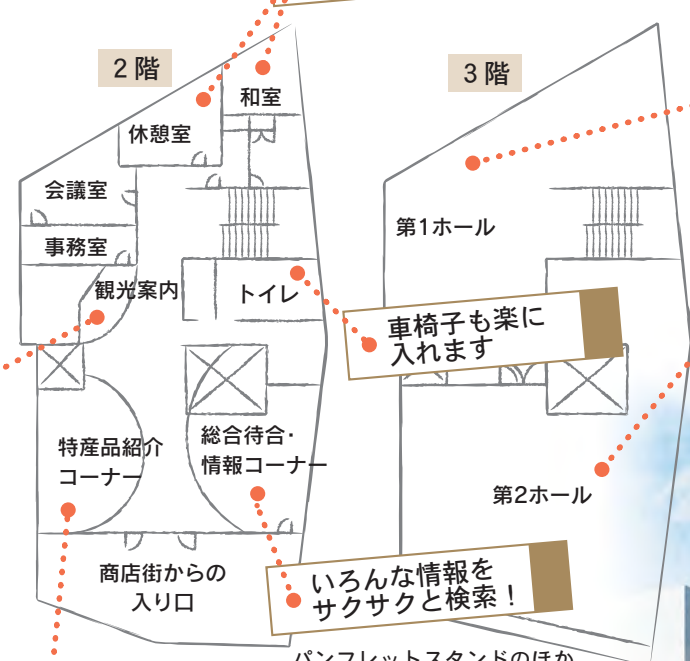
2 階

和室

休憩室

会議室

事務室

観光案内

トイレ

特産品紹介コーナー

総合待合・情報コーナー

商店街からの入り口

3 階

第1ホール

車椅子も楽に入れます

第2ホール

いろんな情報をサクサクと検索！

パンフレットスタンドのほか